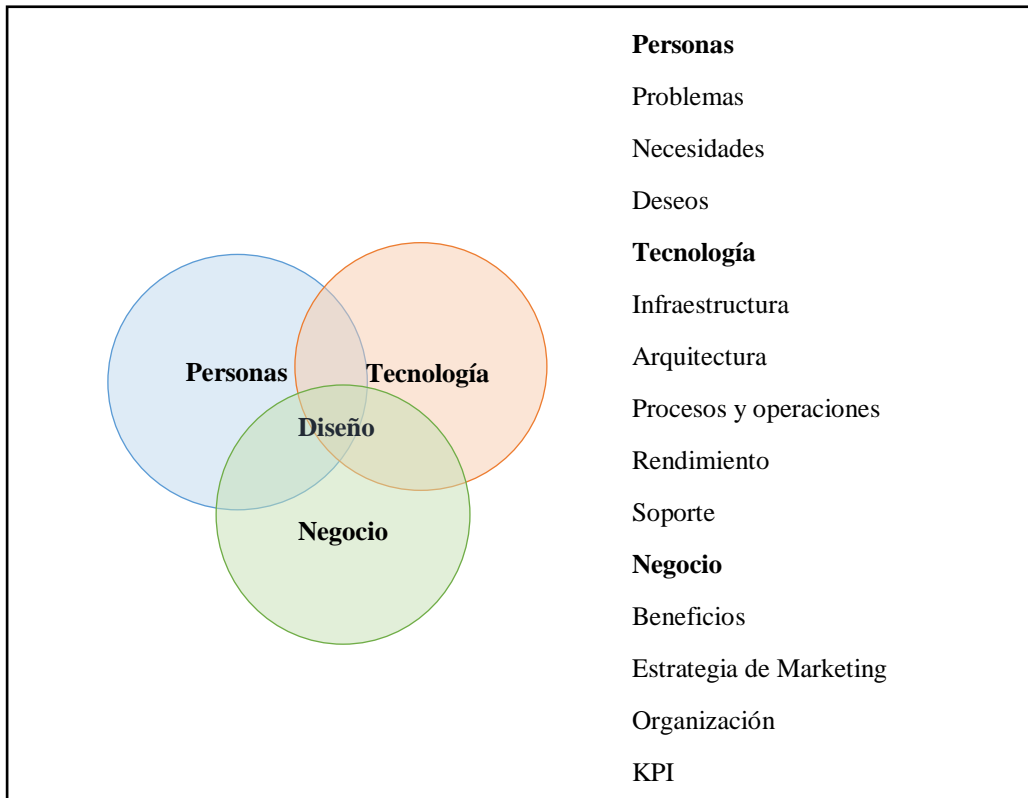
Personas

Tecnología

Diseño

Negocio

Personas

Problemas

Necesidades

Deseos

Tecnología

Infraestructura

Arquitectura

Procesos y operaciones

Rendimiento

Soporte

Negocio

Beneficios

Estrategia de Marketing

Organización

KPI